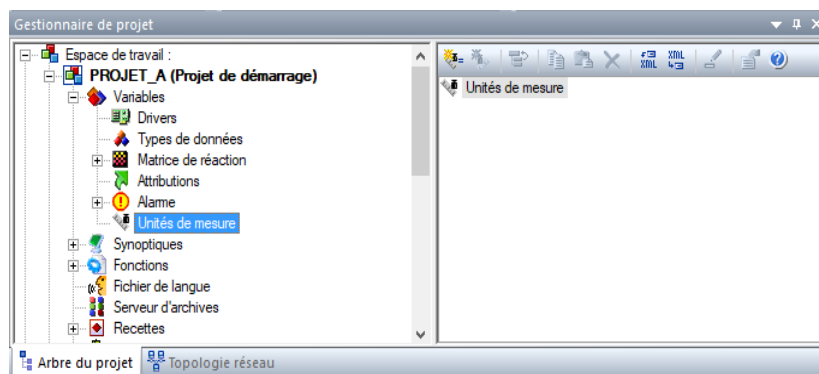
Gestionnaire de projet

Espace de travail :
PROJET_A (Projet de démarrage)
Variables
Drivers
Types de données
Matrice de réaction
Attributions
Alarme
Unités de mesure
Synoptiques
Fonctions
Fichier de langue
Serveur d'archives
Recettes

Unités de mesure

Arbre du projet
Topologie réseau